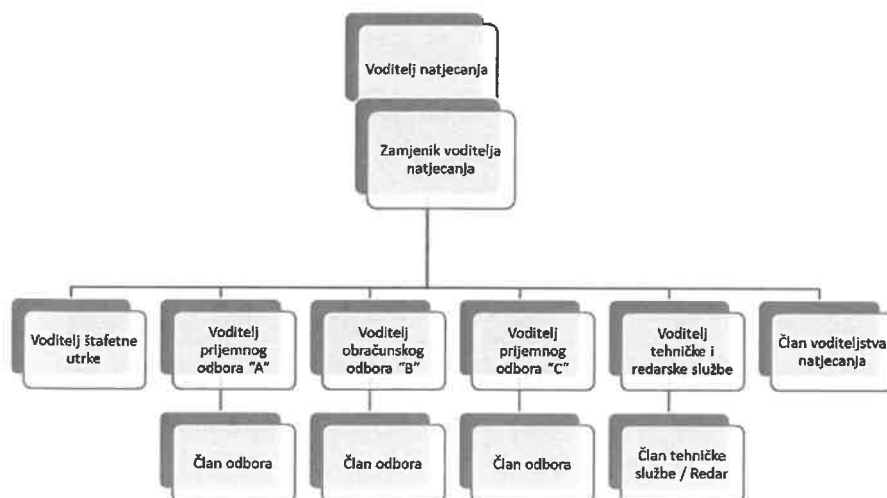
Voditelj natjecanja

Zamjenik voditelja natjecanja

Voditelj štafetne utrke

Voditelj prijemnog odbora "A"

Voditelj obračunskog odbora "B"

Voditelj prijemnog odbora "C"

Voditelj tehničke i redarske službe

Član voditeljstva natjecanja

Član odbora

Član odbora

Član odbora

Član tehničke službe / Redar